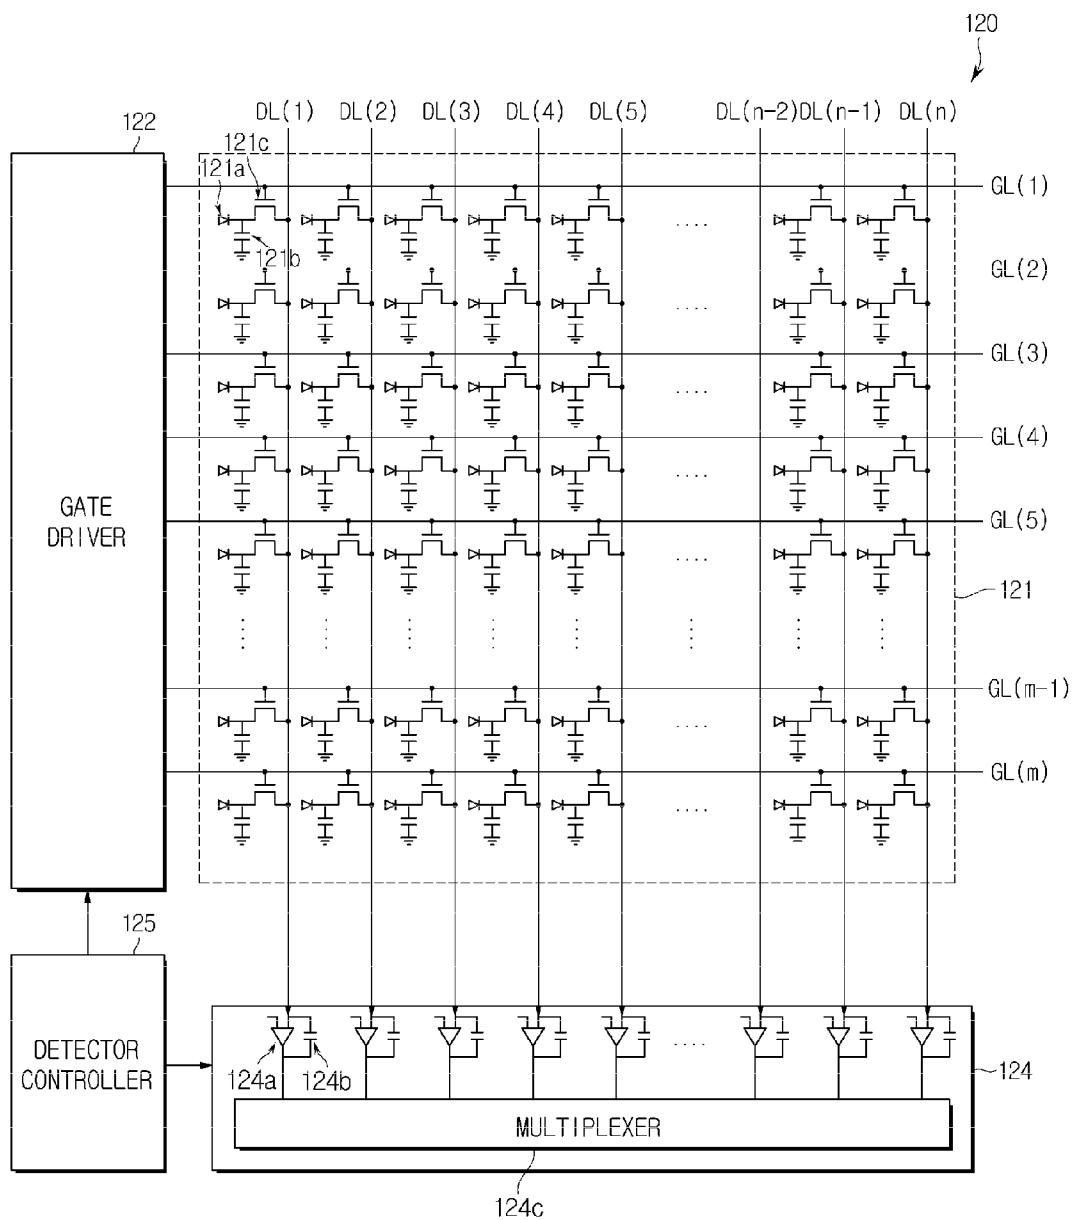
120

122

DL(1) DL(2) DL(3) DL(4) DL(5) DL(n-2) DL(n-1) DL(n)

121c
121a
121b

GL(1)
GL(2)
GL(3)
GL(4)
GL(5)
121
GL(m-1)
GL(m)

GATE DRIVER

125

DETECTOR CONTROLLER

124a 124b

124

MULTIPLEXER

124c